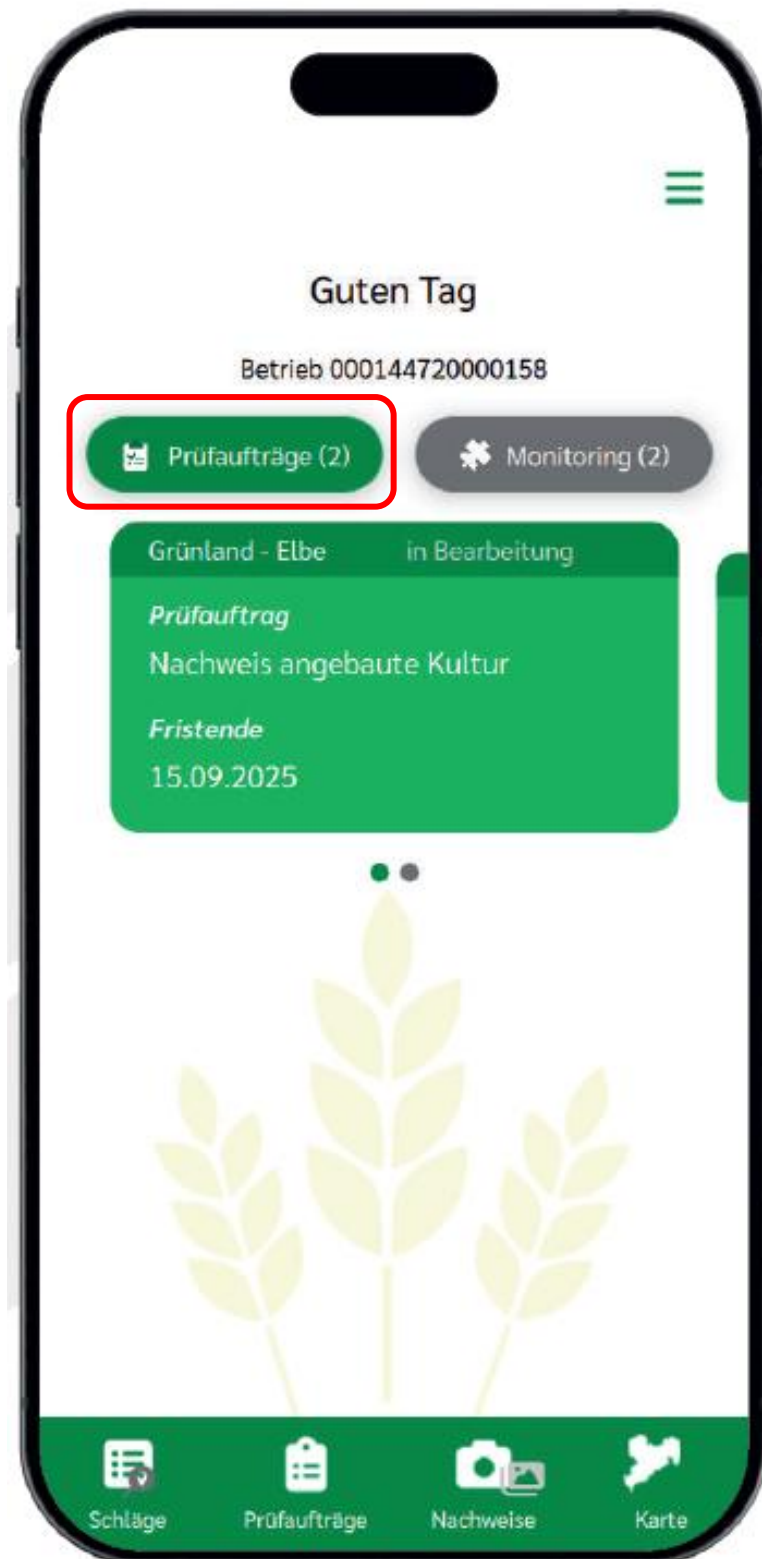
Guten Tag

Betrieb 000144720000158

Prüfaufträge (2)

Monitoring (2)

Grünland - Elbe

in Bearbeitung

*Prüfauftrag*

Nachweis angebaute Kultur

*Fristende*

15.09.2025

Schläge

Prüfaufträge

Nachweise

Karte